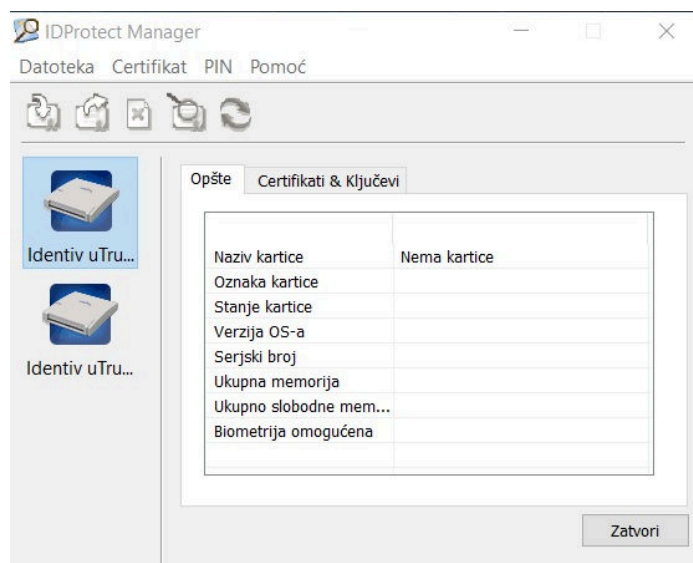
IDProtect Manager

Datoteka Certifikat PIN Pomoć

Identiv uTru...

Identiv uTru...

Opšte | Certifikati & Ključevi

| | |
|---|---|
| Naziv kartice | Nema kartice |
| Oznaka kartice | |
| Stanje kartice | |
| Verzija OS-a | |
| Serjski broj | |
| Ukupna memorija | |
| Ukupno slobodne mem... | |
| Biometrija omogućena | |

Zatvori